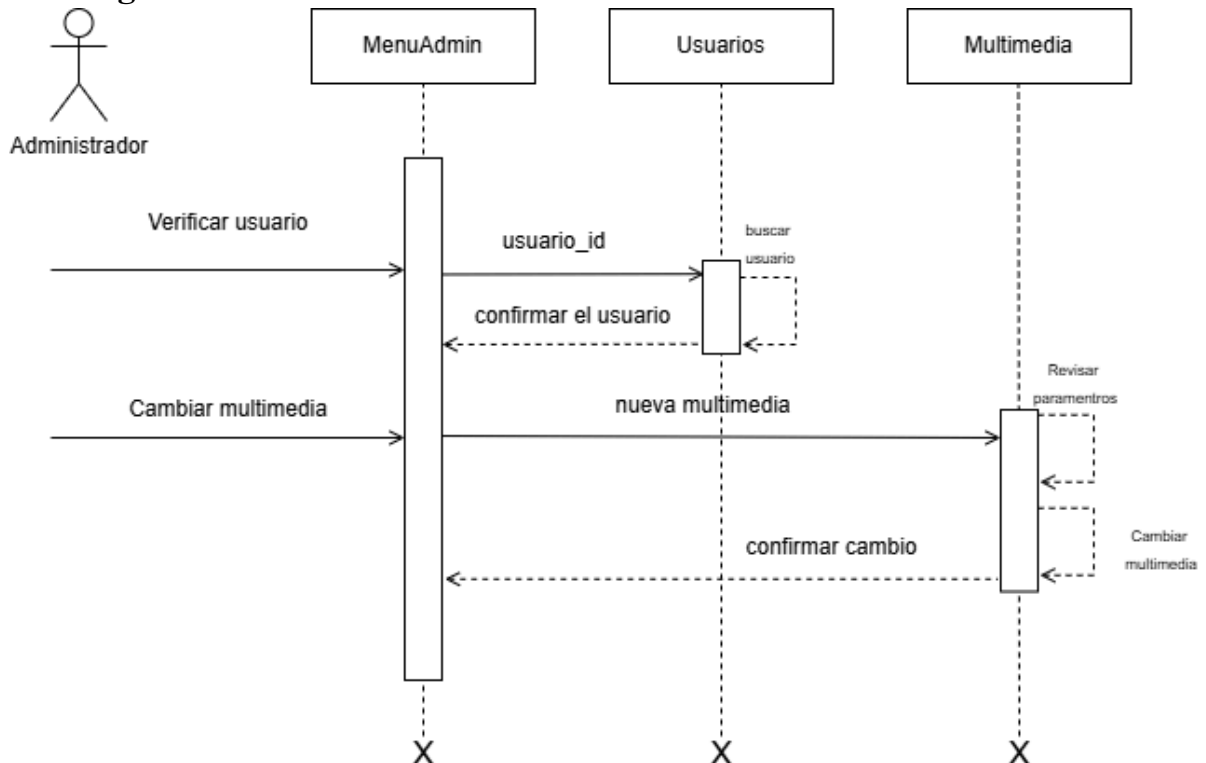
MenuAdmin

Usuarios

Multimedia

Administrador

Verificar usuario

usuario_id

buscar usuario

confirmar el usuario

Cambiar multimedia

nueva multimedia

Revisar paramentros

Cambiar multimedia

confirmar cambio

X

X

X